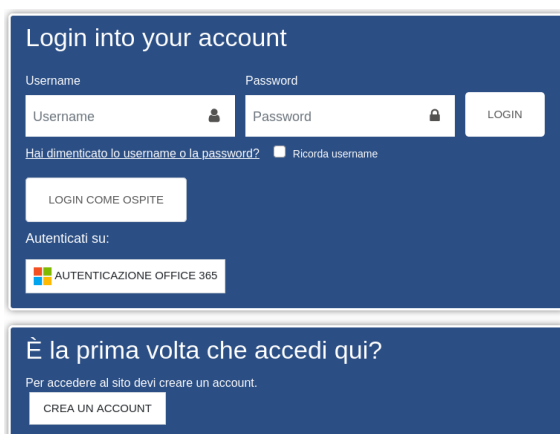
Login into your account

Username

Username

Password

Password

LOGIN

Hai dimenticato lo username o la password?

Ricorda username

LOGIN COME OSPITE

Autenticati su:

AUTENTICAZIONE OFFICE 365

È la prima volta che accedi qui?

Per accedere al sito devi creare un account.

CREA UN ACCOUNT